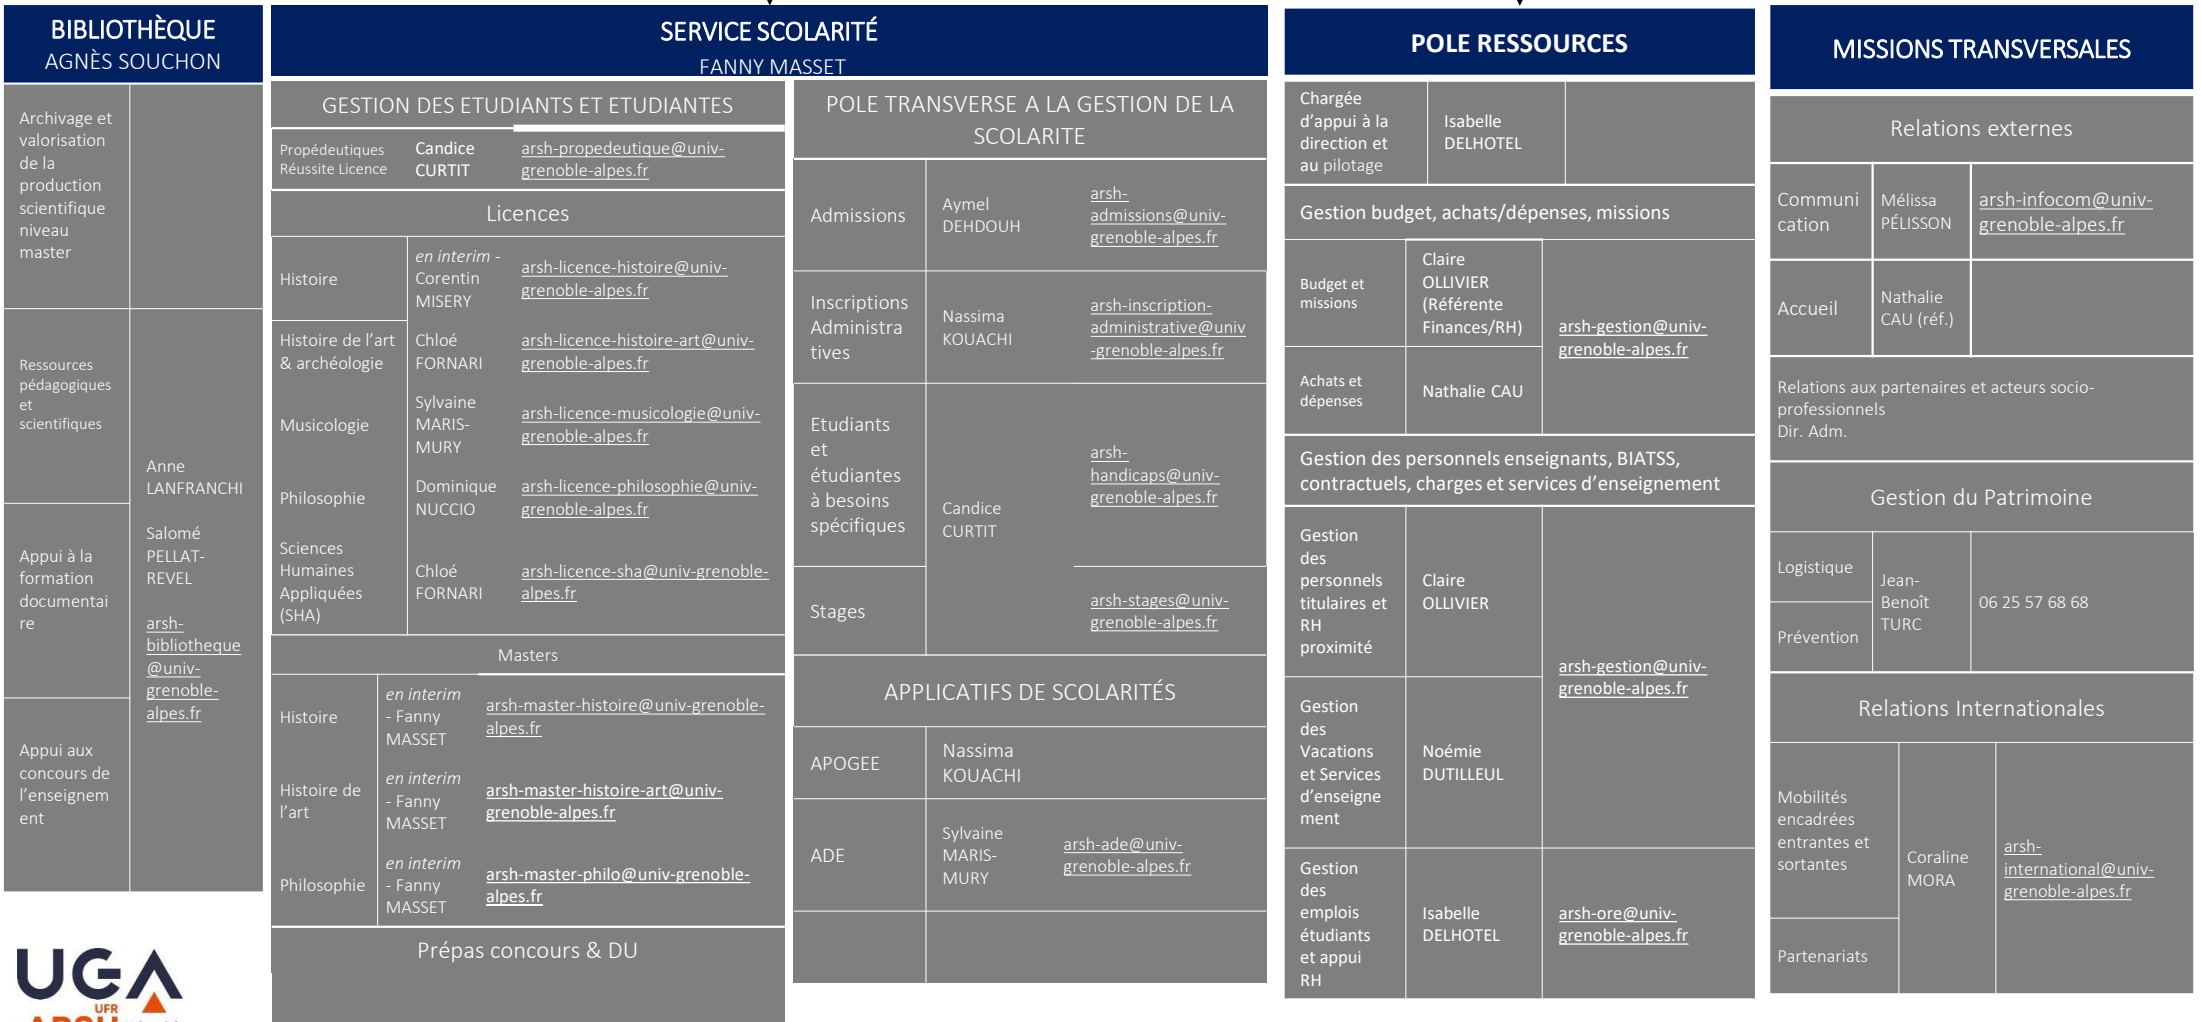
BIBLIOTHÈQUE
AGNÈS SOUCHON

| Archivage et valorisation de la production scientifique niveau master | Anne LANFRANCHI Salomé PELLAT-REVEL arsh-bibliotheque@univ-grenoble-alpes.fr |
|---|---|
| Ressources pédagogiques et scientifiques | |
| Appui à la formation documentaire | |
| Appui aux concours de l'enseignement | |

SERVICE SCOLARITÉ
FANNY MASSET

GESTION DES ETUDIANTS ET ETUDIANTES

| Propédeutiques Réussite Licence | Candice CURTIT | arsh-propedeutique@univ-grenoble-alpes.fr |
|---|---|---|

Licences

| Histoire | en interim - Corentin MISERY | arsh-licence-histoire@univ-grenoble-alpes.fr |
|---|---|---|
| Histoire de l'art & archéologie | Chloé FORNARI | arsh-licence-histoire-art@univ-grenoble-alpes.fr |
| Musicologie | Sylvaine MARIS-MURY | arsh-licence-musicologie@univ-grenoble-alpes.fr |
| Philosophie | Dominique NUCCIO | arsh-licence-philosophie@univ-grenoble-alpes.fr |
| Sciences Humaines Appliquées (SHA) | Chloé FORNARI | arsh-licence-sha@univ-grenoble-alpes.fr |

Masters

| Histoire | en interim - Fanny MASSET | arsh-master-histoire@univ-grenoble-alpes.fr |
|---|---|---|
| Histoire de l'art | en interim - Fanny MASSET | arsh-master-histoire-art@univ-grenoble-alpes.fr |
| Philosophie | en interim - Fanny MASSET | arsh-master-philo@univ-grenoble-alpes.fr |

Prépas concours & DU

POLE TRANSVERSE A LA GESTION DE LA SCOLARITE

| Admissions | Aymel DEHDOUH | arsh-admissions@univ-grenoble-alpes.fr |
|---|---|---|
| Inscriptions Administratives | Nassima KOUACHI | arsh-inscription-administrative@univ-grenoble-alpes.fr |
| Etudiants et étudiantes à besoins spécifiques | Candice CURTIT | arsh-handicaps@univ-grenoble-alpes.fr |
| Stages | | arsh-stages@univ-grenoble-alpes.fr |

APPLICATIFS DE SCOLARITÉS

| APOGEE | Nassima KOUACHI | |
|---|---|---|
| ADE | Sylvaine MARIS-MURY | arsh-ade@univ-grenoble-alpes.fr |

POLE RESSOURCES

| Chargée d'appui à la direction et au pilotage | Isabelle DELHOTEL |
|---|---|

Gestion budget, achats/dépenses, missions

| Budget et missions | Claire OLLIVIER (Référente Finances/RH) | arsh-gestion@univ-grenoble-alpes.fr |
|---|---|---|
| Achats et dépenses | Nathalie CAU | |

Gestion des personnels enseignants, BIATSS, contractuels, charges et services d'enseignement

| Gestion des personnels titulaires et RH proximité | Claire OLLIVIER | arsh-gestion@univ-grenoble-alpes.fr |
|---|---|---|
| Gestion des Vacations et Services d'enseignement | Noémie DUTILLEUL | |
| Gestion des emplois étudiants et appui RH | Isabelle DELHOTEL | arsh-ore@univ-grenoble-alpes.fr |

MISSIONS TRANSVERSALES

Relations externes

| Communication | Mélissa PÉLISSON | arsh-infocom@univ-grenoble-alpes.fr |
|---|---|---|
| Accueil | Nathalie CAU (réf.) | |

Relations aux partenaires et acteurs socio-professionnels
Dir. Adm.

Gestion du Patrimoine

| Logistique | Jean-Benoît TURC | 06 25 57 68 68 |
|---|---|---|
| Prévention | | |

Relations Internationales

| Mobilités encadrées entrantes et sortantes | Coraline MORA | arsh-international@univ-grenoble-alpes.fr |
|---|---|---|
| Partenariats | | |

UGA UFR ARSH